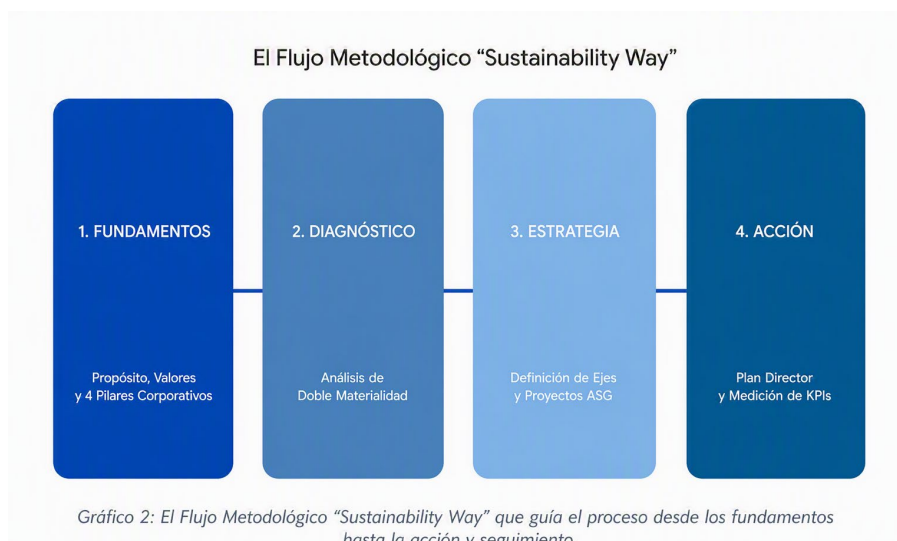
El Flujo Metodológico “Sustainability Way”

1. FUNDAMENTOS

Propósito, Valores y 4 Pilares Corporativos

2. DIAGNÓSTICO

Análisis de Doble Materialidad

3. ESTRATEGIA

Definición de Ejes y Proyectos ASG

4. ACCIÓN

Plan Director y Medición de KPIs

Gráfico 2: El Flujo Metodológico “Sustainability Way” que guía el proceso desde los fundamentos hasta la acción y seguimiento